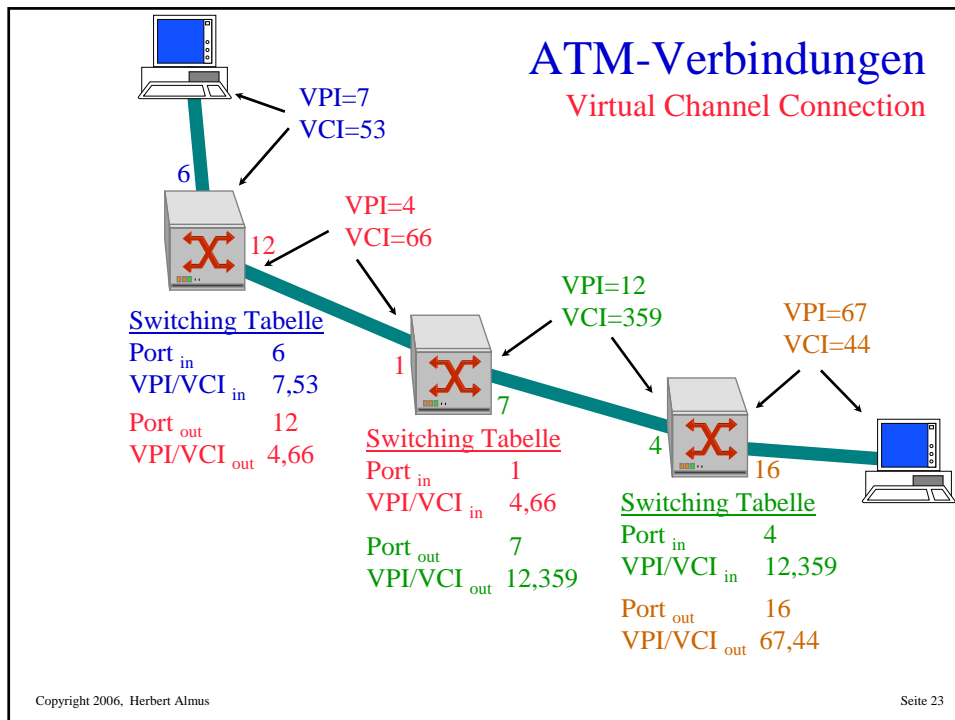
ATM-Verbindungen
Virtual Channel Connection

VPI=7
VCI=53

6

VPI=4
VCI=66

12

Switching Tabelle
Port $_{in}$ 6
VPI/VCI $_{in}$ 7,53
Port $_{out}$ 12
VPI/VCI $_{out}$ 4,66

VPI=12
VCI=359

1

7

Switching Tabelle
Port $_{in}$ 1
VPI/VCI $_{in}$ 4,66
Port $_{out}$ 7
VPI/VCI $_{out}$ 12,359

VPI=67
VCI=44

4

16

Switching Tabelle
Port $_{in}$ 4
VPI/VCI $_{in}$ 12,359
Port $_{out}$ 16
VPI/VCI $_{out}$ 67,44

Copyright 2006, Herbert Almus

Seite 23